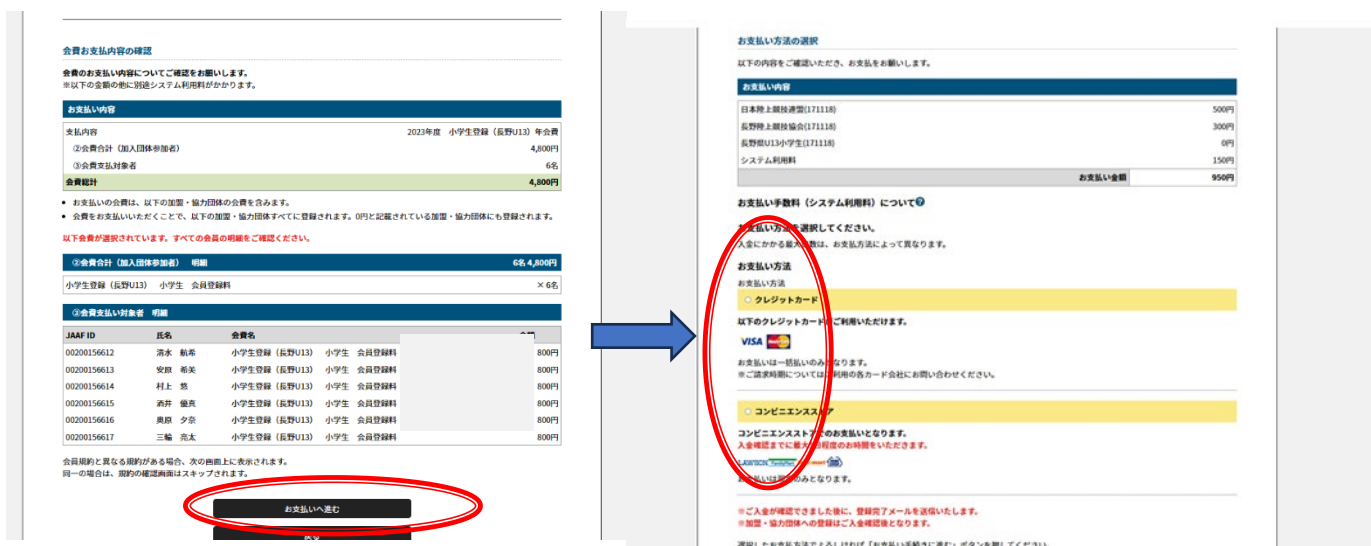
会費お支払内容の確認

会費のお支払い内容についてご確認をお願いします。
※以下の金額の他に別途システム利用料がかかります。

お支払い内容

| 支払内容 | 2023年度 小学生登録（長野U13）年会費 |
|---|---|
| ②会費合計（加入団体参加者） | 4,800円 |
| ③会費支払対象者 | 6名 |
| 会費総計 | 4,800円 |

• お支払いの会費は、以下の加盟・協力団体の会費を含みます。
• 会費をお支払いいただくことで、以下の加盟・協力団体すべてに登録されます。0円と記載されている加盟・協力団体にも登録されます。

以下会費が選択されています。すべての会員の明細をご確認ください。

| ②会費合計（加入団体参加者） 明細 | 6名 4,800円 |
|---|---|
| 小学生登録（長野U13） 小学生 会員登録料 | ×6名 |

③会費支払い対象者 明細

| JAAF ID | 氏名 | 会費名 | |
|---|---|---|---|
| 00200156612 | 清水 航希 | 小学生登録（長野U13） 小学生 会員登録料 | 800円 |
| 00200156613 | 安原 希美 | 小学生登録（長野U13） 小学生 会員登録料 | 800円 |
| 00200156614 | 村上 悠 | 小学生登録（長野U13） 小学生 会員登録料 | 800円 |
| 00200156615 | 酒井 優真 | 小学生登録（長野U13） 小学生 会員登録料 | 800円 |
| 00200156616 | 奥原 夕奈 | 小学生登録（長野U13） 小学生 会員登録料 | 800円 |
| 00200156617 | 三輪 亮太 | 小学生登録（長野U13） 小学生 会員登録料 | 800円 |

会員規約と異なる規約がある場合、次の画面上に表示されます。
同一の場合は、規約の確認画面はスキップされます。

お支払いへ進む

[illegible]

お支払い方法の選択

以下の内容をご確認いただき、お支払をお願いします。

お支払い内容

| 日本陸上競技連盟(171118) | 500円 |
|---|---|
| 長野陸上競技協会(171118) | 300円 |
| 長野県U13小学生(171118) | 0円 |
| システム利用料 | 150円 |
| お支払い金額 | 950円 |

お支払い手数料（システム利用料）について

お支払い方法を選択してください。
入金にかかる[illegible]数は、お支払方法によって異なります。

お支払方法
お支払い方法
○ クレジットカード
以下のクレジットカードがご利用いただけます。
VISA
お支払いは一括払いのみになります。
※ご請求時期については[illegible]利用の各カード会社にお問い合わせください。

○ コンビニエンスストア
コンビニエンスストアでのお支払いとなります。
入金確認までに最大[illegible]程度のお時間を頂戴いたします。
LAWSON FamilyMart
お支払いは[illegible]のみとなります。

※ご入金が確認できました後に、登録完了メールを送信いたします。
※加盟・協力団体への登録はご入金確認後となります。

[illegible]